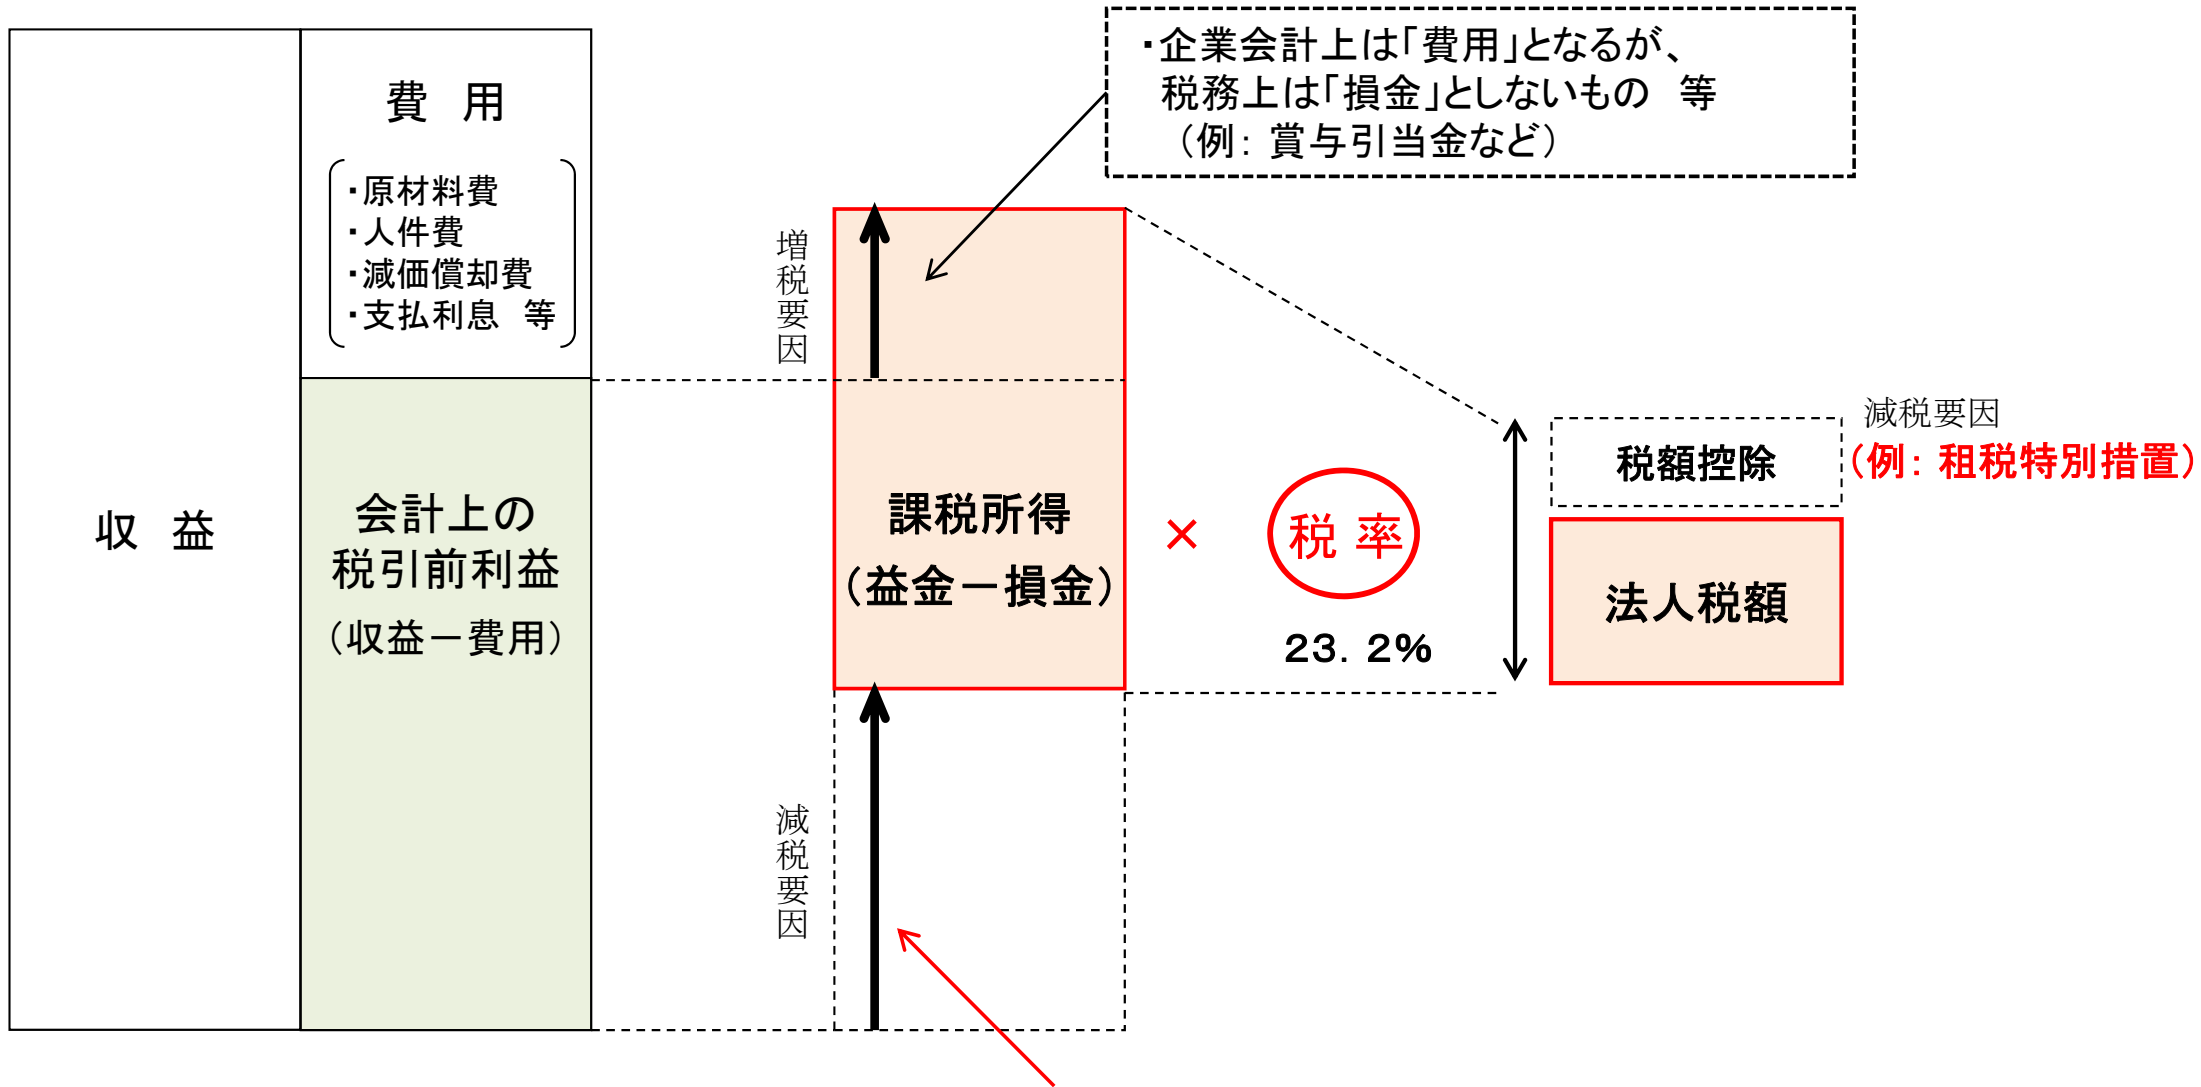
収　益

費　用

・原材料費
・人件費
・減価償却費
・支払利息　等

会計上の
税引前利益
（収益－費用）

・企業会計上は「費用」となるが、
税務上は「損金」としないもの　等
（例：賞与引当金など）

増税要因

課税所得
（益金－損金）

減税要因

×

税　率

23．2%

減税要因

税額控除

（例：租税特別措置）

法人税額